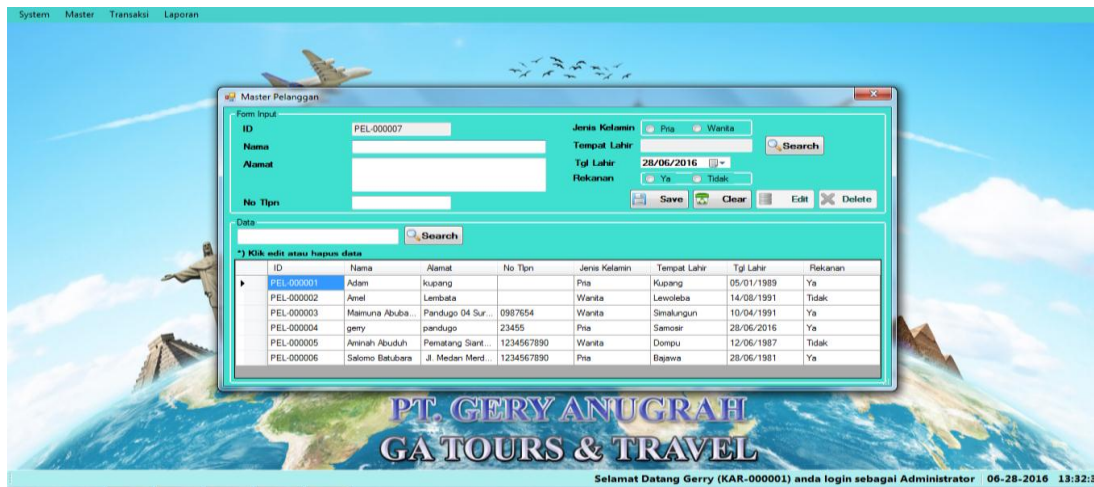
System Master Transaksi Laporan

Master Pelanggan

Form Input

ID PEL-000007

Nama

Alamat

No Tlpn

Jenis Kelamin Pria Wanita

Tempat Lahir

Tgl Lahir 28/06/2016

Rekanan Ya Tidak

Search

Save Clear Edit Delete

Data

Search

*) Klik edit atau hapus data

| | ID | Nama | Alamat | No Tlpn | Jenis Kelamin | Tempat Lahir | Tgl Lahir | Rekanan |
|---|---|---|---|---|---|---|---|---|
| ▸ | PEL-000001 | Adam | kupang | | Pria | Kupang | 05/01/1989 | Ya |
| | PEL-000002 | Amel | Lembata | | Wanita | Lewoleba | 14/08/1991 | Tidak |
| | PEL-000003 | Maimuna Abuba... | Pandugo 04 Sur... | 0987654 | Wanita | Simalungun | 10/04/1991 | Ya |
| | PEL-000004 | gerry | pandugo | 23455 | Pria | Samosir | 28/06/2016 | Ya |
| | PEL-000005 | Aminah Abuduh | Pematang Siant... | 1234567890 | Wanita | Dompu | 12/06/1987 | Tidak |
| | PEL-000006 | Salomo Batubara | Jl. Medan Merd... | 1234567890 | Pria | Bajawa | 28/06/1981 | Ya |

PT. GERY ANUGRAH

GA TOURS & TRAVEL

Selamat Datang Gerry (KAR-000001) anda login sebagai Administrator 06-28-2016 13:32:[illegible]